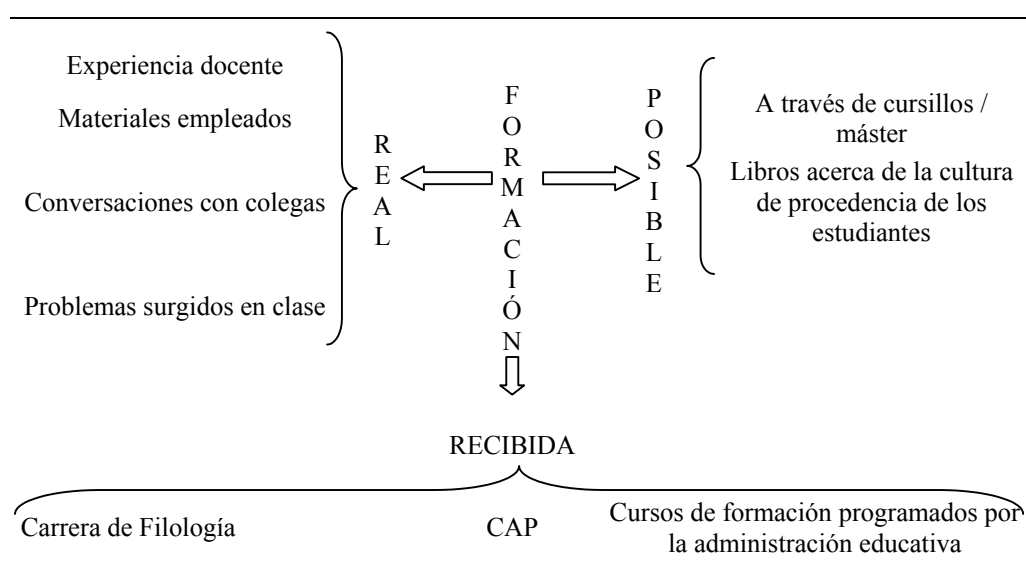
Experiencia docente

Materiales empleados

Conversaciones con colegas

Problemas surgidos en clase

REAL

FORMACIÓN

POSIBLE

A través de cursillos / máster

Libros acerca de la cultura de procedencia de los estudiantes

RECIBIDA

Carrera de Filología

CAP

Cursos de formación programados por la administración educativa